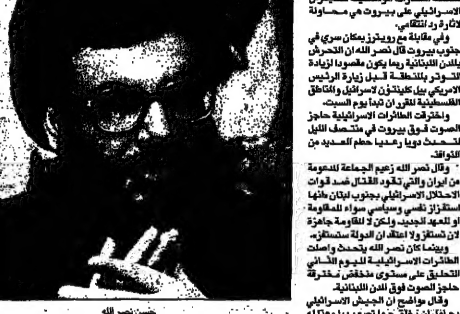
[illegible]
الاسرائيلي على بيروت هي محاولة لاثارة رد انتقامي.

وفي مقابلة مع رويترز بمكان سري في جنوب بيروت قال نصر الله ان التحرش بلادن اللبنانية ربما يكون مقصودا لزيادة التوتر بالمنطقة قبل زيارة الرئيس الامريكي بيل كلينتون لاسرائيل والمناطق الفلسطينية المقرر ان تبدأ يوم السبت.

واخترقت الطائرات الاسرائيلية حاجز الصوت فوق بيروت في منتصف الليل لتحدث دويا رهيبا حطم العديد من النوافذ.

وقال نصر الله زعيم الجماعة الشيعية من ايران والتي تقود القتال ضد قوات الاحتلال الاسرائيلي بجنوب لبنان انها استفزاز نفسي وسياسي سواء للمقاومة او للعهد الجديد ولكن لا المقاومة جاهزة لان تستفز ولا اعتقد ان الدولة ستستفز.

وبينما كان نصر الله يتحدث واصلت الطائرات الاسرائيلية لليوم الثاني التحليق على مستوى منخفض مخترقة حاجز الصوت فوق المدن اللبنانية.

وقال مواطنون ان الجيش الاسرائيلي
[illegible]

حسن نصر الله